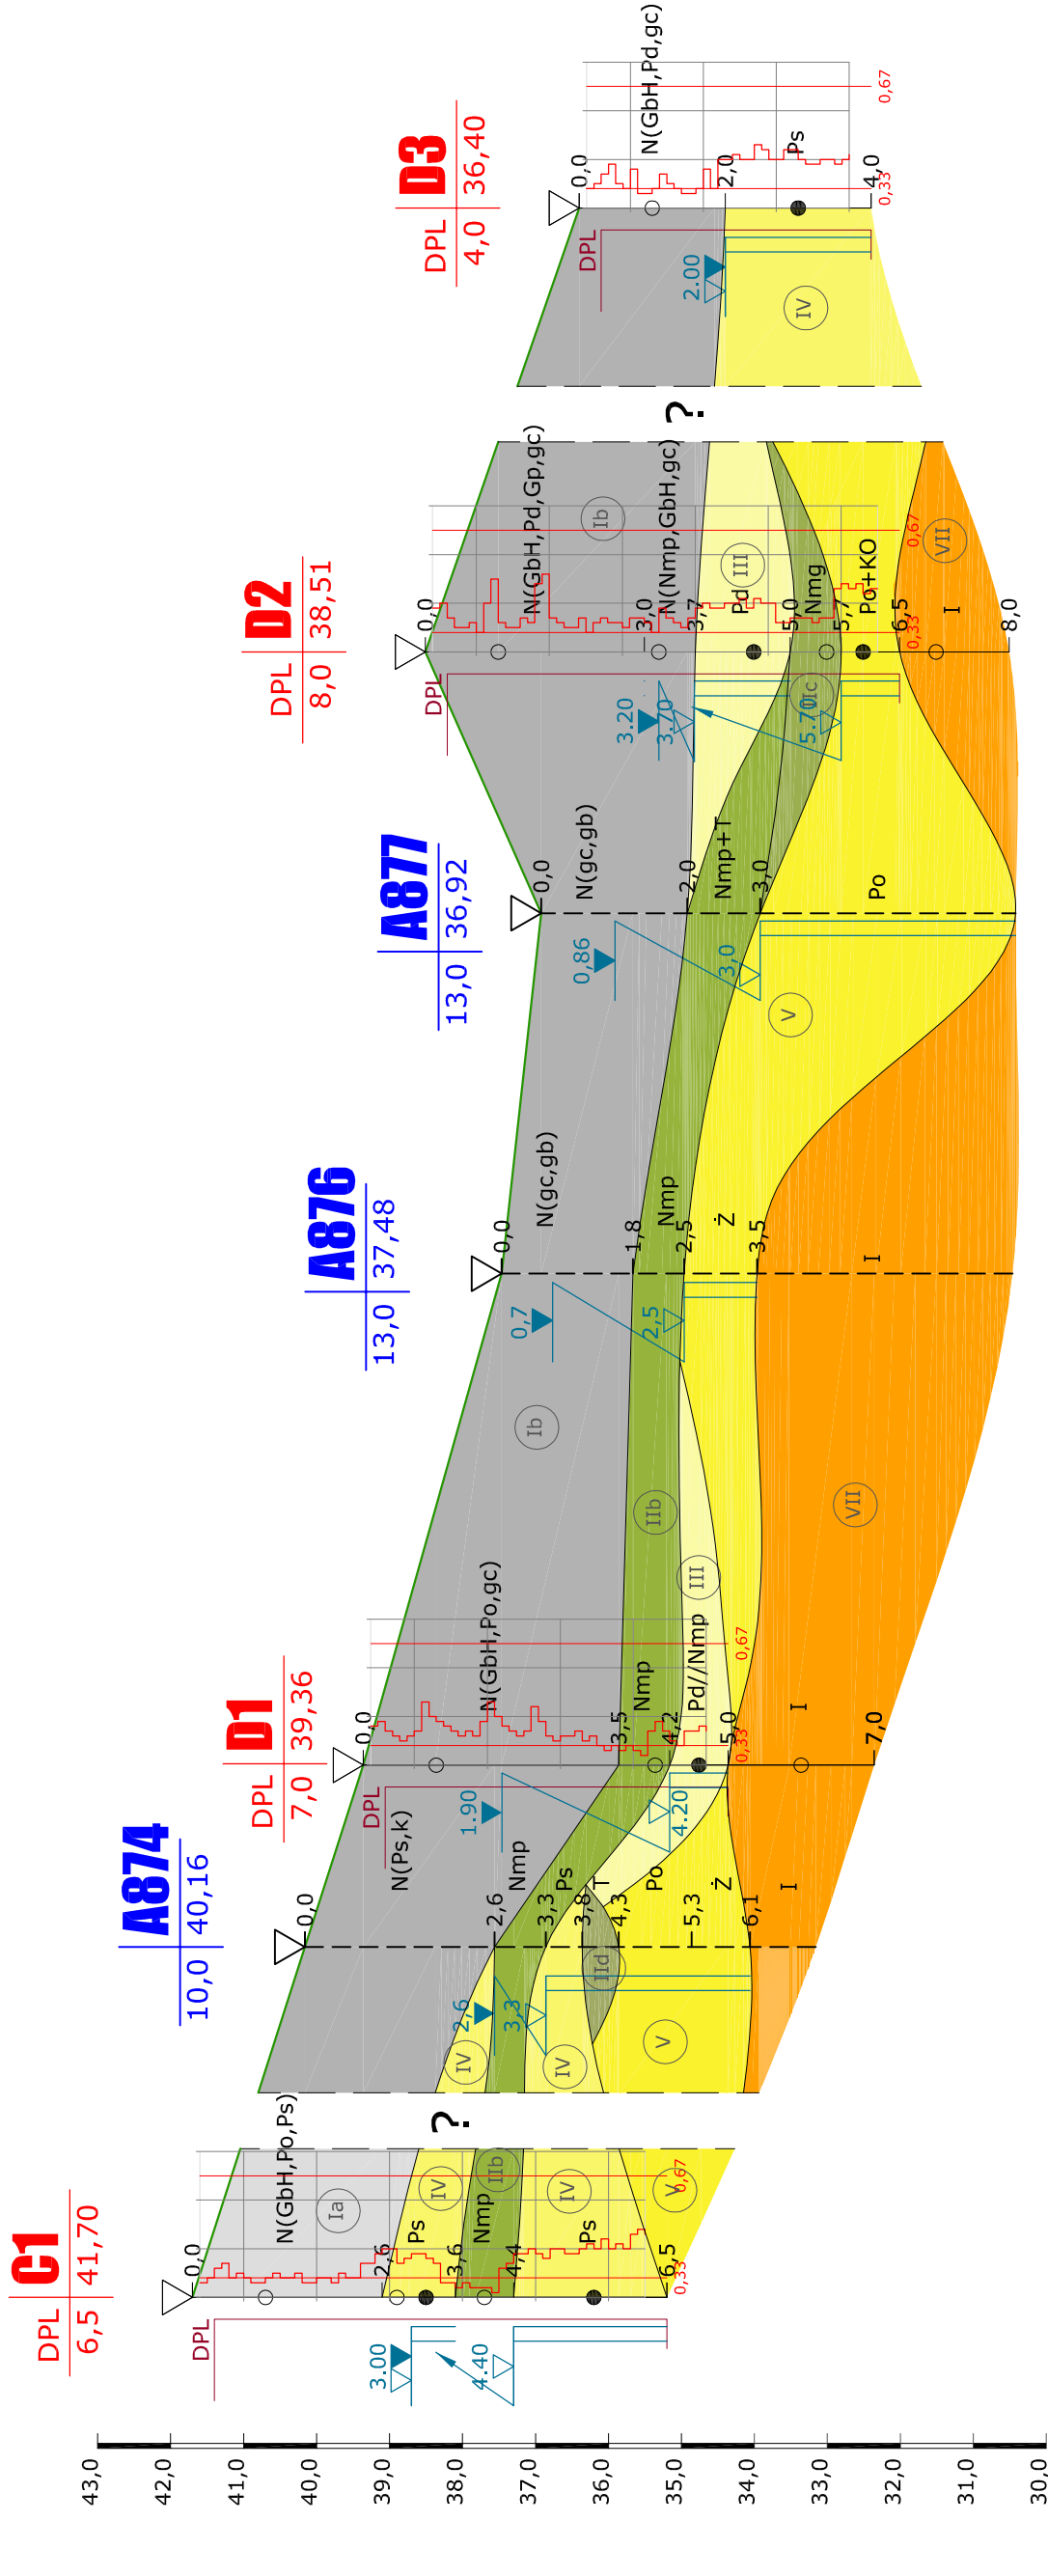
C1
DPL
6,5 | 41,70

A874
10,0 | 40,16

D1
DPL
7,0 | 39,36

A876
13,0 | 37,48

A877
13,0 | 36,92

D2
DPL
8,0 | 38,51

D3
DPL
4,0 | 36,40

DPL
0,0
N(GbH,Po,Ps)
Ia
2,6
Ps
IV
3,6
Nmp
IIb
4,4
Ps
IV
V
6,5
0,33
0,67
3.00
4.40
?

0,0
2,6
N(Ps,k)
Nmp
IV
2,6
3,3
IV
3,3
Ps
3,8
T
4,3
IId
V
5,3
6,1
Ż
I
Po

DPL
0,0
N(GbH,Po,gc)
1.90
3,5
Nmp
4,2
4.20
Pd//Nmp
5,0
0,33
0,67
I
7,0

Ib
IIb
III
VII

0,0
N(gc,gb)
0,7
1,8
Nmp
2,5
2,5
Ż
3,5
I

0,0
N(gc,gb)
0,86
2,0
Nmp+T
3,0
3,0
V
Po

DPL
0,0
N(GbH,Pd,Gp,gc)
Ib
3,0
N(Nmp,GbH,gc)
3.20
3,70
3,7
Pd
III
IIc
5,0
5,70
Nmg
5,7
Po+KO
6,5
0,33
0,67
VII
I
8,0
?

DPL
0,0
N(GbH,Pd,gc)
2.00
2,0
Ps
IV
4,0
0,33
0,67

43,0
42,0
41,0
40,0
39,0
38,0
37,0
36,0
35,0
34,0
33,0
32,0
31,0
30,0